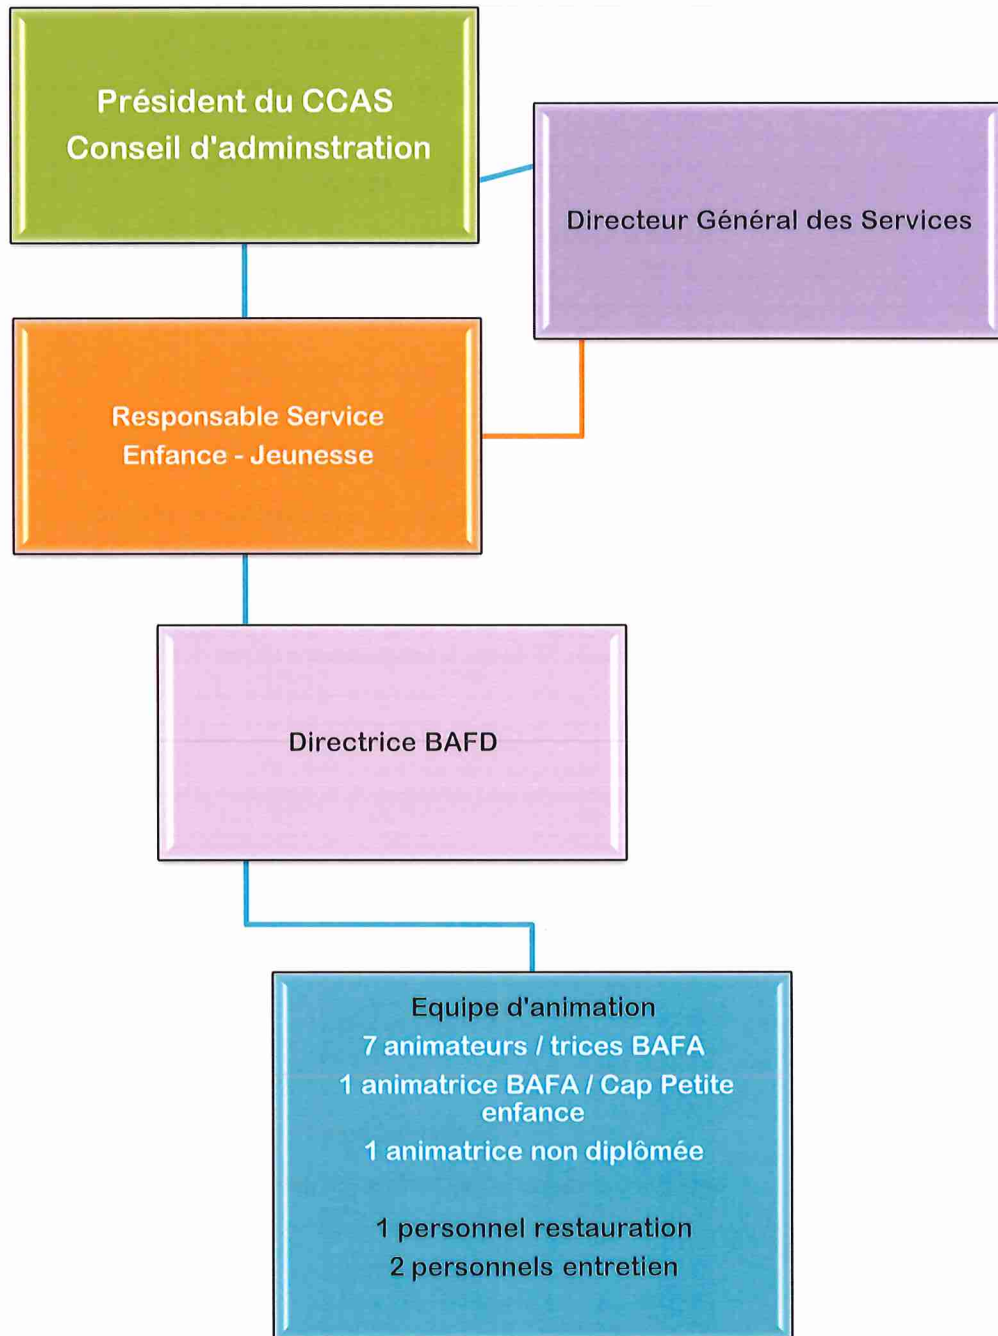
Président du CCAS
Conseil d'adminstration

Directeur Général des Services

Responsable Service
Enfance - Jeunesse

Directrice BAFD

Equipe d'animation
7 animateurs / trices BAFA
1 animatrice BAFA / Cap Petite enfance
1 animatrice non diplômée

1 personnel restauration
2 personnels entretien